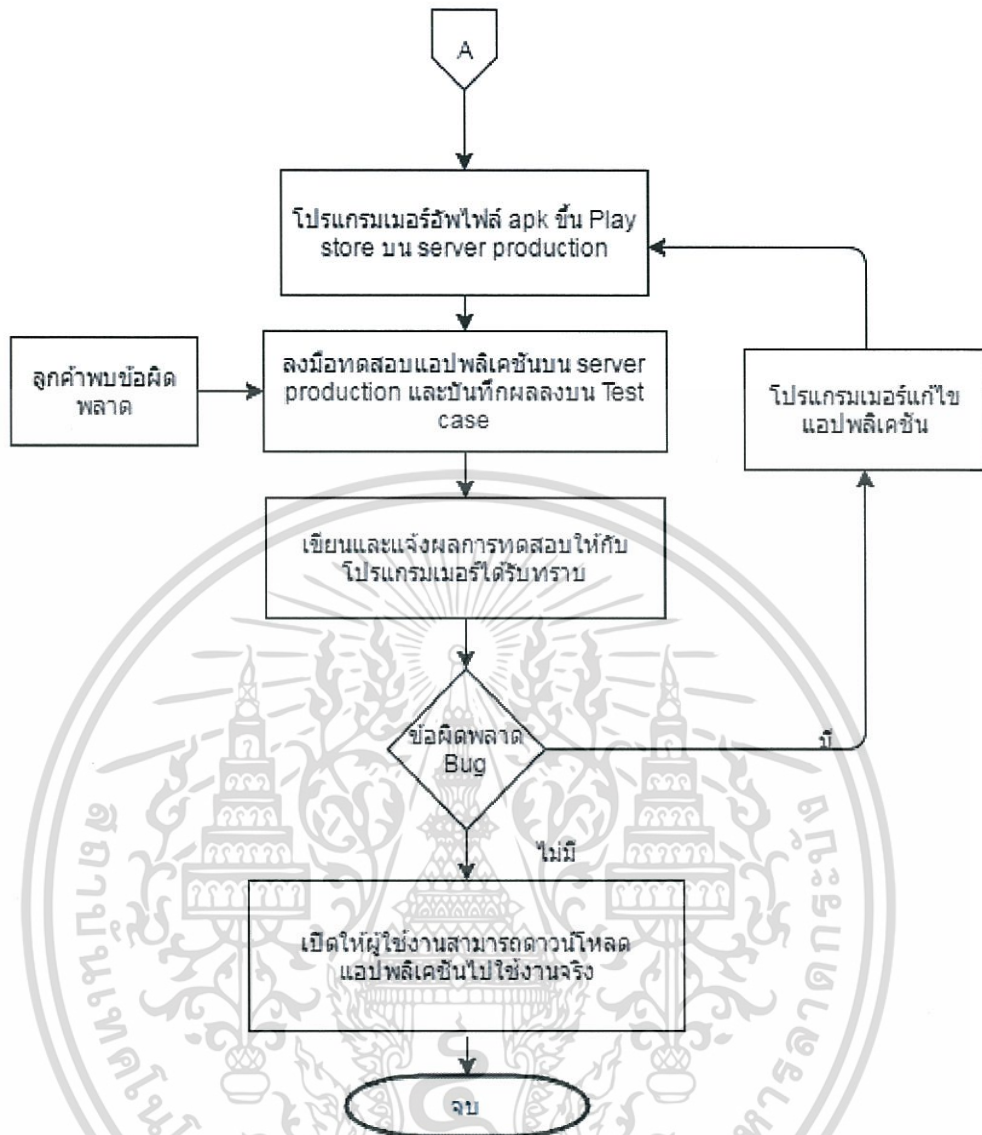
A

โปรแกรมเมอร์อัพไฟล์ apk ขึ้น Play store บน server production

ลูกค้าพบข้อผิดพลาด

ลงมือทดสอบแอปพลิเคชันบน server production และบันทึกผลลงบน Test case

โปรแกรมเมอร์แก้ไขแอปพลิเคชัน

เขียนและแจ้งผลการทดสอบให้กับโปรแกรมเมอร์ได้รับทราบ

ข้อผิดพลาด Bug

มี

ไม่มี

เปิดให้ผู้ใช้งานสามารถดาวน์โหลดแอปพลิเคชันไปใช้งานจริง

จบ